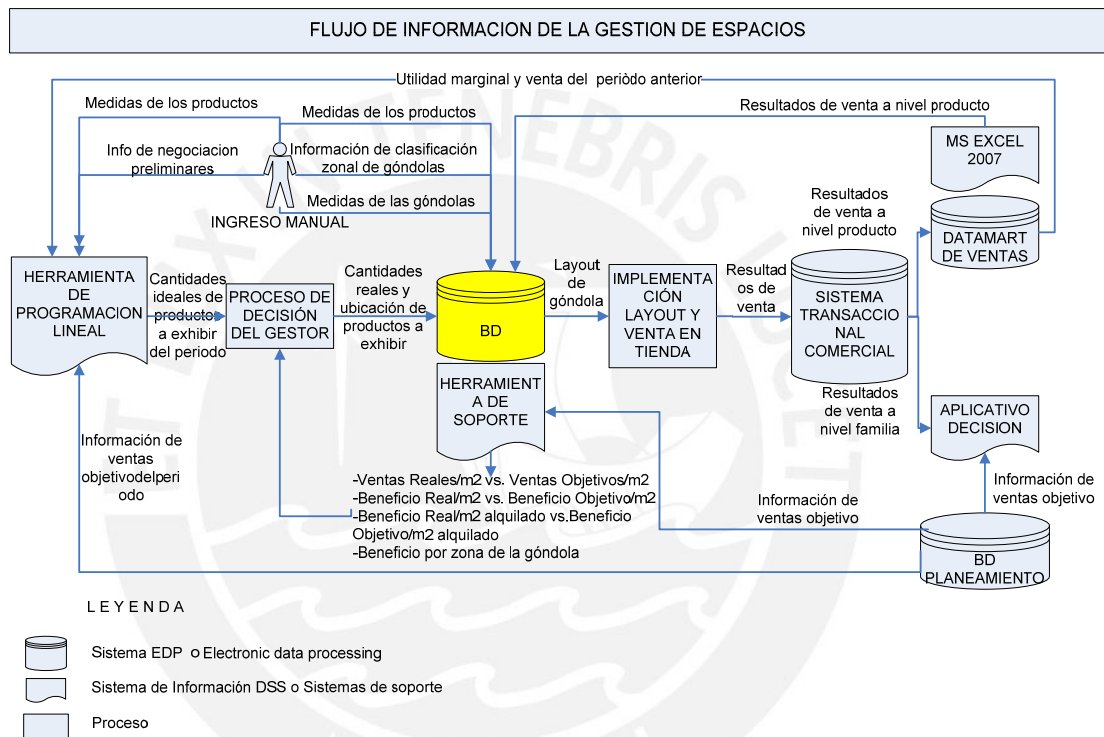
FLUJO DE INFORMACION DE LA GESTION DE ESPACIOS

Utilidad marginal y venta del periòdo anterior

Medidas de los productos

Medidas de los productos

Resultados de venta a nivel producto

Info de negociacion preliminares

Información de clasificación zonal de góndolas

MS EXCEL 2007

Medidas de las góndolas

INGRESO MANUAL

Resultados de venta a nivel producto

DATAMART DE VENTAS

HERRAMIENTA DE PROGRAMACION LINEAL

Cantidades ideales de productos a exhibir del periodo

PROCESO DE DECISIÓN DEL GESTOR

Cantidades reales y ubicación de productos a exhibir

BD

Layout de góndola

IMPLEMENTACIÓN LAYOUT Y VENTA EN TIENDA

Resultados de venta

SISTEMA TRANSACCIONAL COMERCIAL

Resultados de venta a nivel familia

APLICATIVO DECISION

HERRAMIENTA DE SOPORTE

Información de ventas objetivodelperiodo

-Ventas Reales/m2 vs. Ventas Objetivos/m2
-Beneficio Real/m2 vs. Beneficio Objetivo/m2
-Beneficio Real/m2 alquilado vs.Beneficio Objetivo/m2 alquilado
-Beneficio por zona de la góndola

Información de ventas objetivo

Información de ventas objetivo

BD PLANEAMIENTO

L E Y E N D A

Sistema EDP o Electronic data processing

Sistema de Información DSS o Sistemas de soporte

Proceso